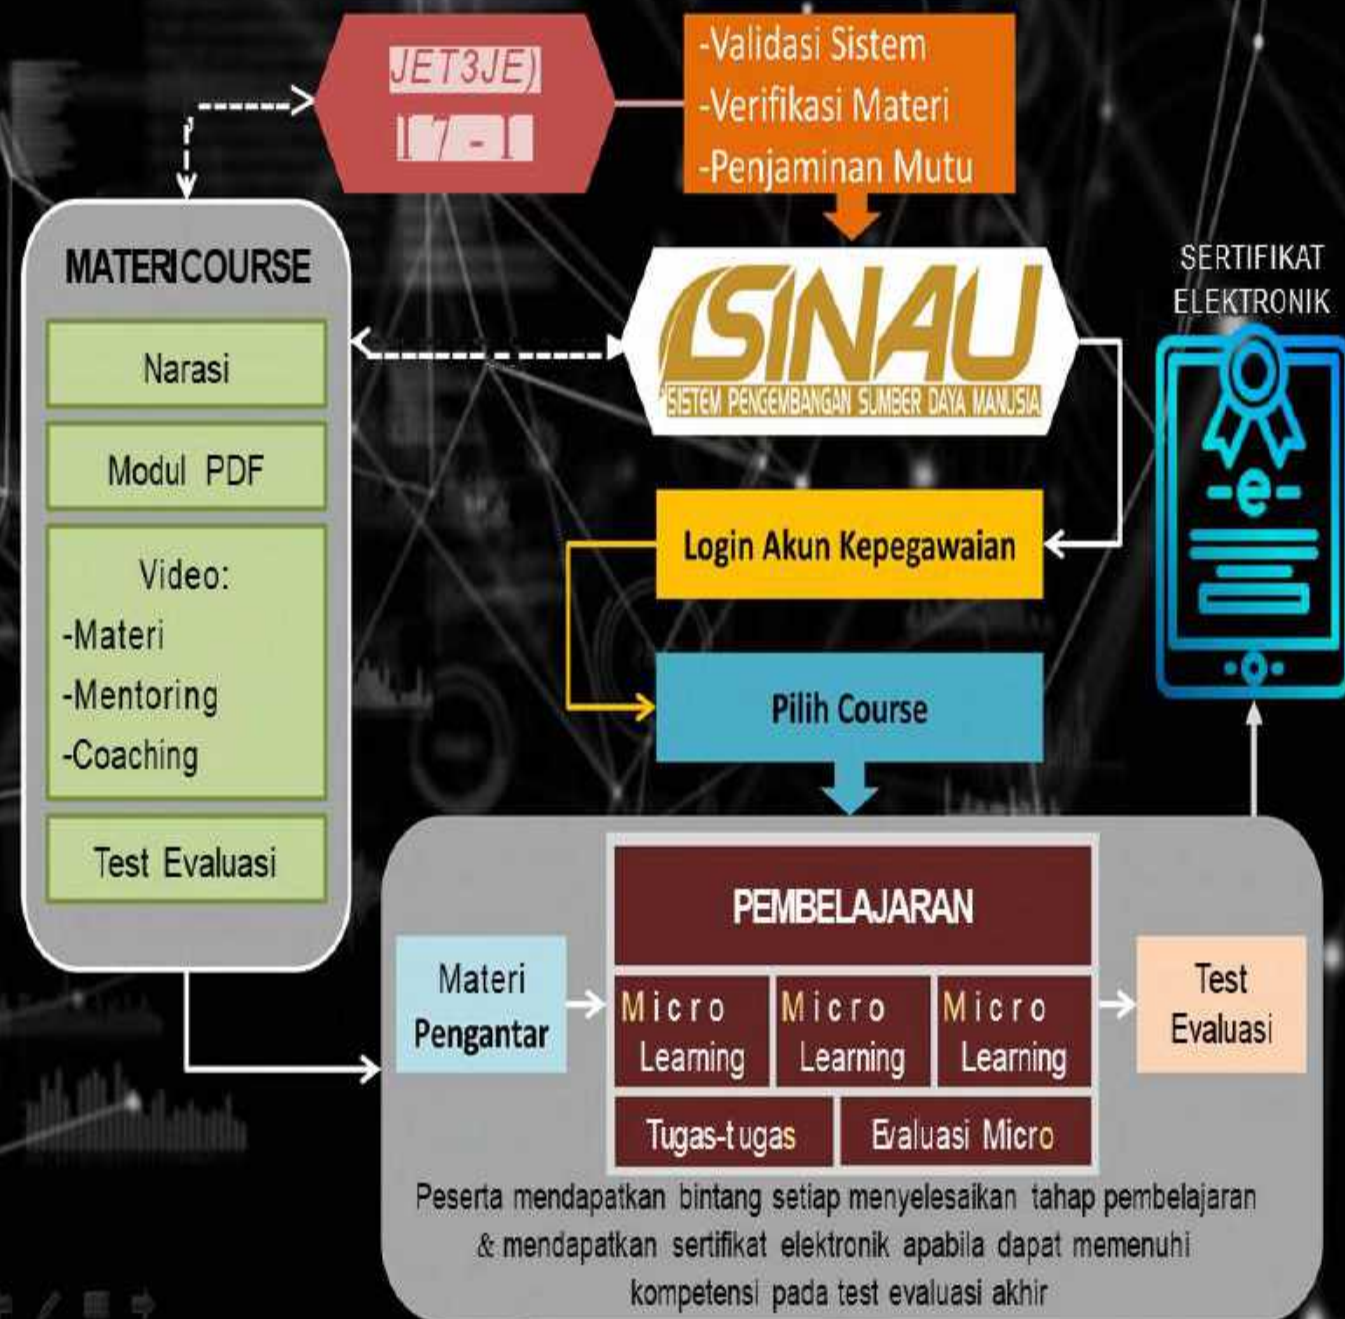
JET3JE)
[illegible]

-Validasi Sistem
-Verifikasi Materi
-Penjaminan Mutu

MATERI COURSE

Narasi

Modul PDF

Video:
-Materi
-Mentoring
-Coaching

Test Evaluasi

SINAU
SISTEM PENGEMBANGAN SUMBER DAYA MANUSIA

SERTIFIKAT ELEKTRONIK

-e-

Login Akun Kepegawaian

Pilih Course

Materi Pengantar

PEMBELAJARAN

Micro Learning

Micro Learning

Micro Learning

Tugas-tugas

Evaluasi Micro

Test Evaluasi

Peserta mendapatkan bintang setiap menyelesaikan tahap pembelajaran & mendapatkan sertifikat elektronik apabila dapat memenuhi kompetensi pada test evaluasi akhir